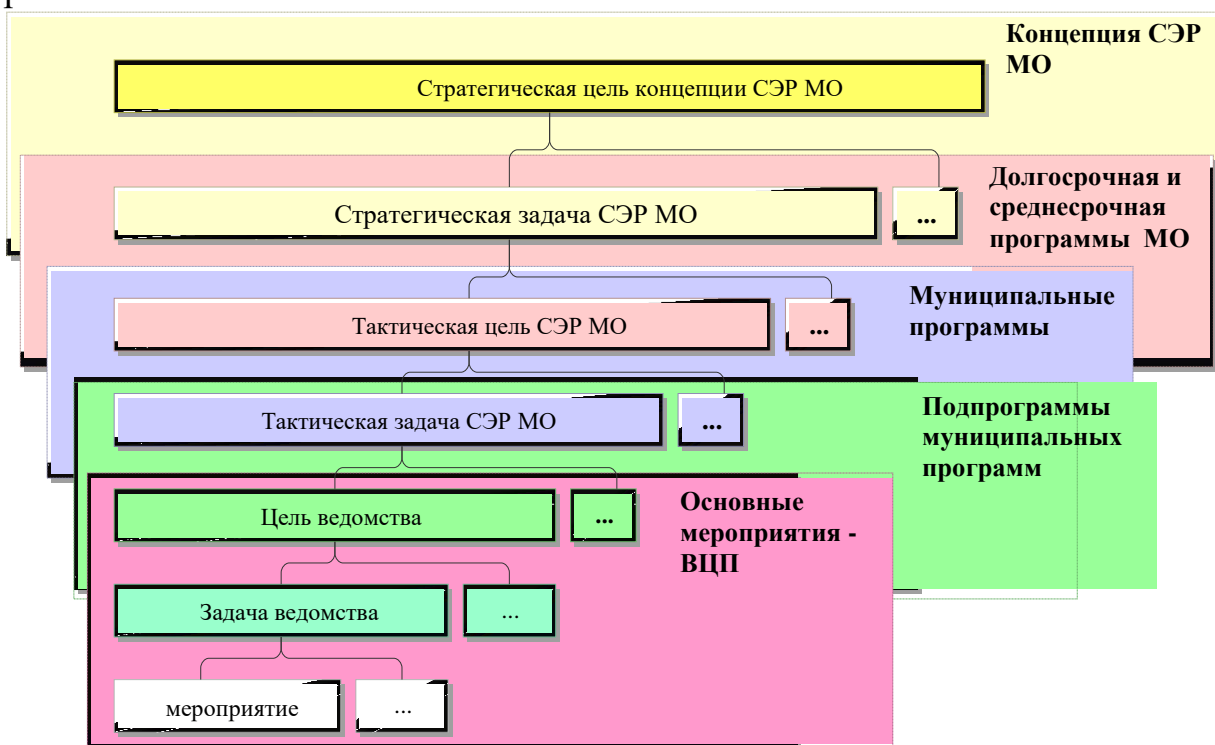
Концепция СЭР МО

Стратегическая цель концепции СЭР МО

Долгосрочная и среднесрочная программы МО

Стратегическая задача СЭР МО

...

Муниципальные программы

Тактическая цель СЭР МО

...

Подпрограммы муниципальных программ

Тактическая задача СЭР МО

...

Основные мероприятия - ВЦП

Цель ведомства

...

Задача ведомства

...

мероприятие

...